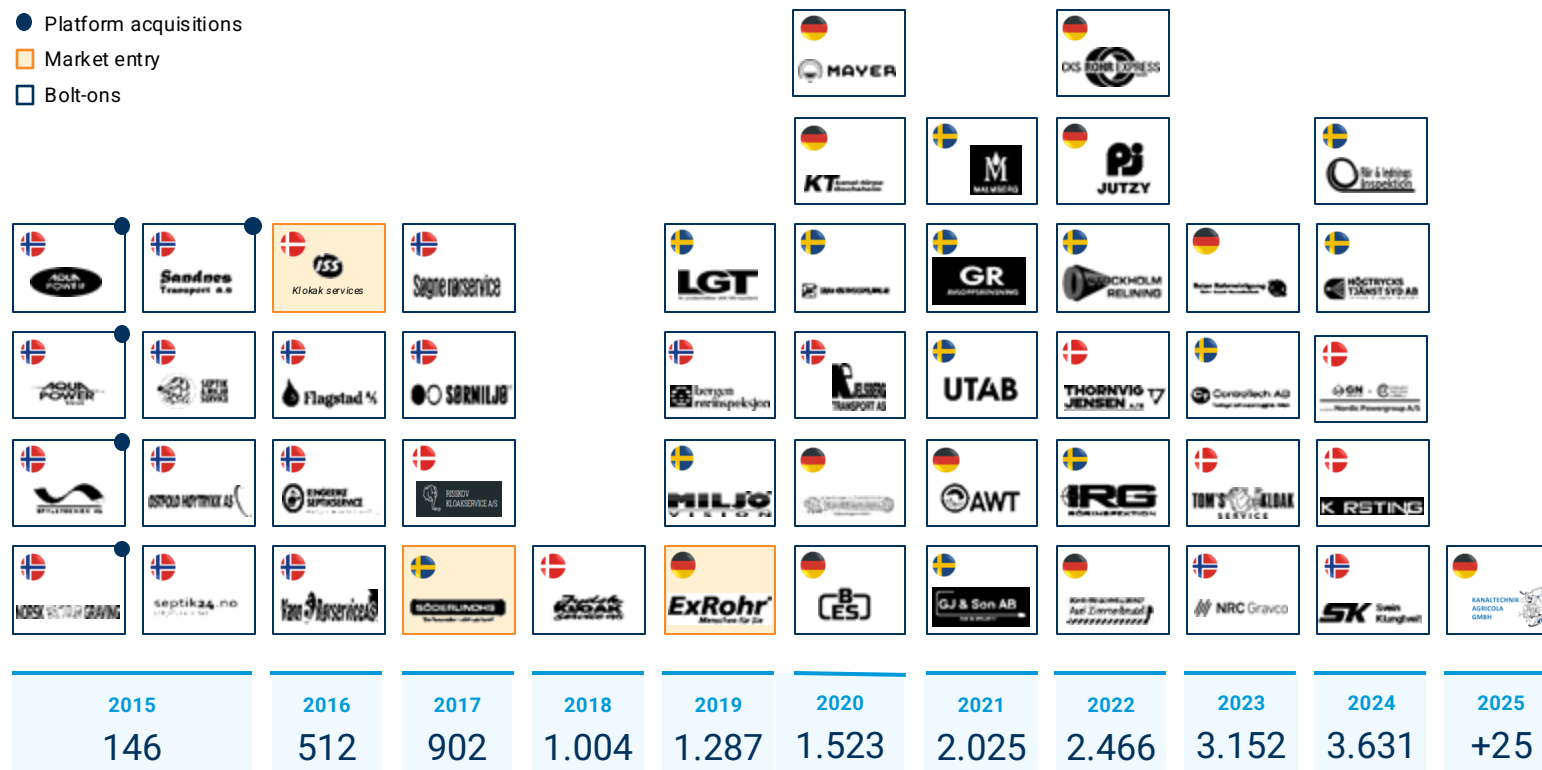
Platform acquisitions
Market entry
Bolt-ons

MAYER
CKS ROHR EXPRESS
KT
MALMBERG
PJ JUTZY
Rör & lednings inspektion

AQUA POWER
Sandnes Transport A.S
ISS Klokak services
Søgne rørservice
LGT
GR
STOCKHOLM RELINING
HÖGTRYCKS TJÄNST SYD AB

AQUA POWER
SEPTIK
Flagstad
SØRMILJØ
bergen rørinspeksjon
BERG TRANSPORT AS
UTAB
THORNVIG JENSEN A/S
Contraltech AB
GN Nordic Powergroup A/S

OSTFOLD HØYTRYKK AS
RISSKOV KLOAKSERVICE A/S
MILJÖ VISION
AWT
IRG
TOM'S KLOAK SERVICE
K RSTING

NORSK GRAVING
septik24.no
Rørservice AS
SÖDERLUNDHS
Kloak
ExRohr Menschen für Sie
BES
GJ & Son AB
Axel Zimmerhackl
NRC Gravco
SK Svein Klungtveit
KANALTECHNIK AGRICOLA GMBH

| 2015 | 2016 | 2017 | 2018 | 2019 | 2020 | 2021 | 2022 | 2023 | 2024 | 2025 |
|---|---|---|---|---|---|---|---|---|---|---|
| 146 | 512 | 902 | 1.004 | 1.287 | 1.523 | 2.025 | 2.466 | 3.152 | 3.631 | +25 |